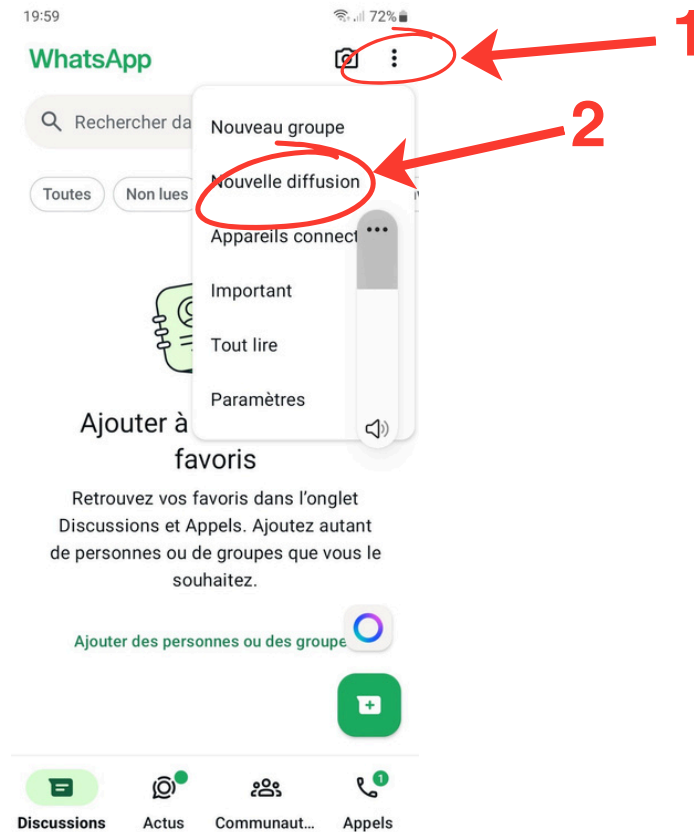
19:59

72%

WhatsApp

1

Rechercher da

Nouveau groupe

2

Toutes

Non lues

Nouvelle diffusion

Appareils connect

Important

Tout lire

Paramètres

Ajouter à

favoris

Retrouvez vos favoris dans l'onglet Discussions et Appels. Ajoutez autant de personnes ou de groupes que vous le souhaitez.

Ajouter des personnes ou des groupe

Discussions

Actus

Communaut...

1

Appels